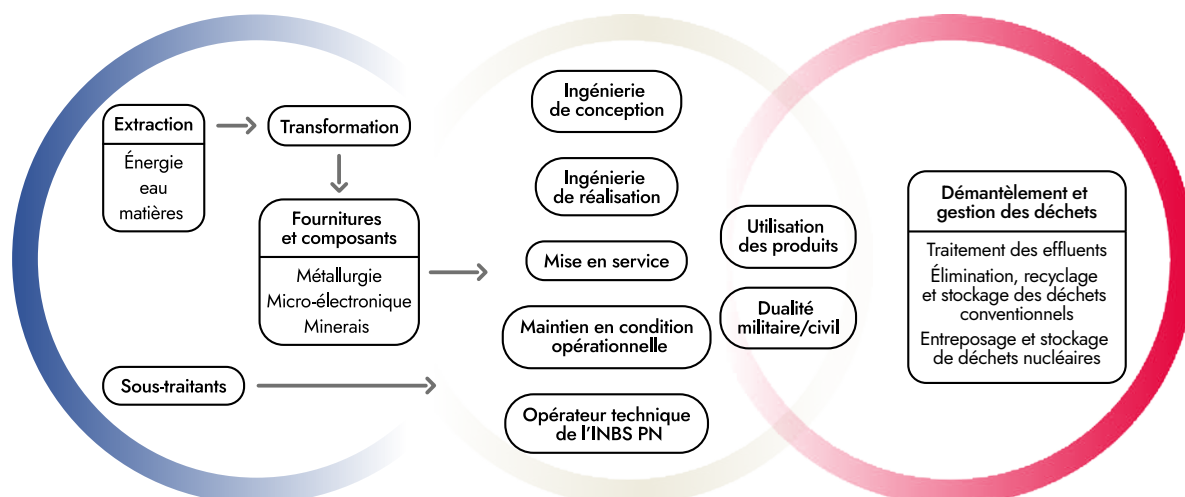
Extraction

Énergie
eau
matières

Transformation

Fournitures et composants

Métallurgie
Micro-électronique
Minerais

Sous-traitants

Ingénierie de conception

Ingénierie de réalisation

Mise en service

Maintien en condition opérationnelle

Opérateur technique de l'INBS PN

Utilisation des produits

Dualité militaire/civil

Démantèlement et gestion des déchets

Traitement des effluents
Élimination, recyclage et stockage des déchets conventionnels
Entreposage et stockage de déchets nucléaires